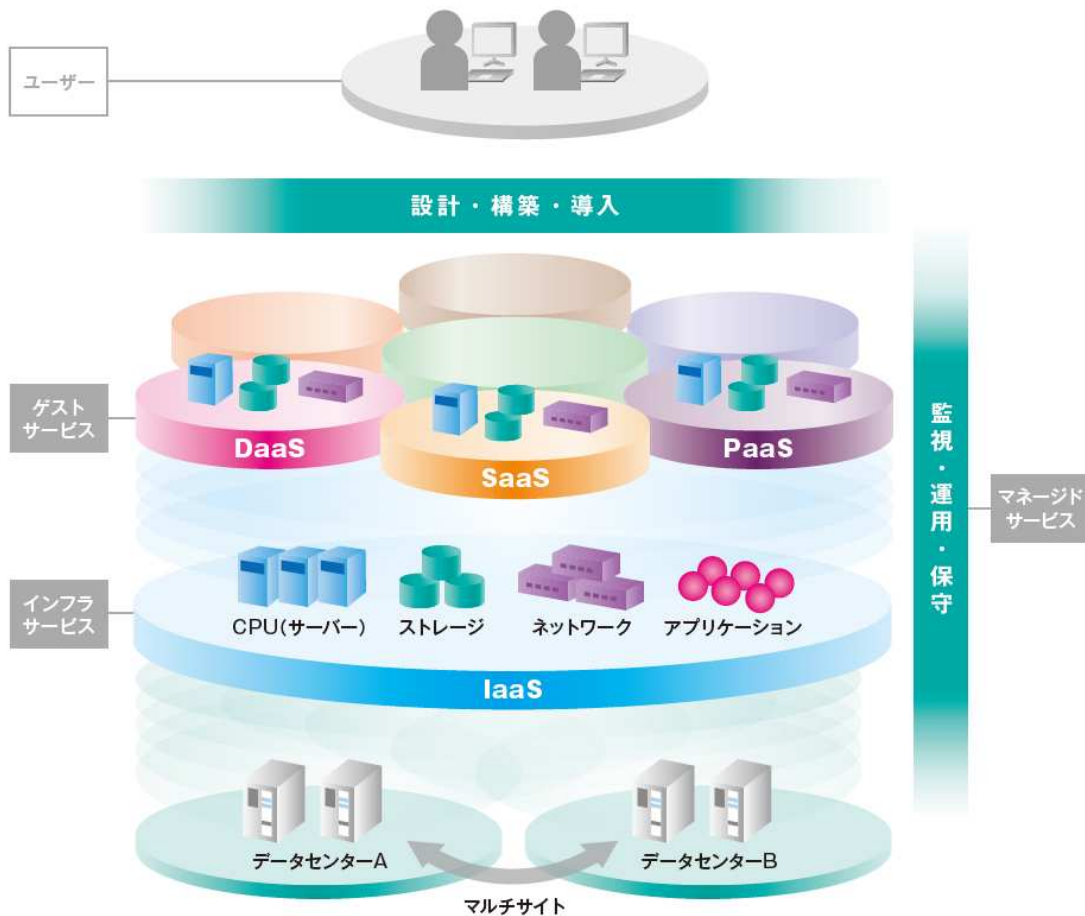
ユーザー

設計・構築・導入

ゲスト
サービス

DaaS

SaaS

PaaS

監視・運用・保守

マネージド
サービス

インフラ
サービス

CPU(サーバー)

ストレージ

ネットワーク

アプリケーション

IaaS

データセンターA

データセンターB

マルチサイト